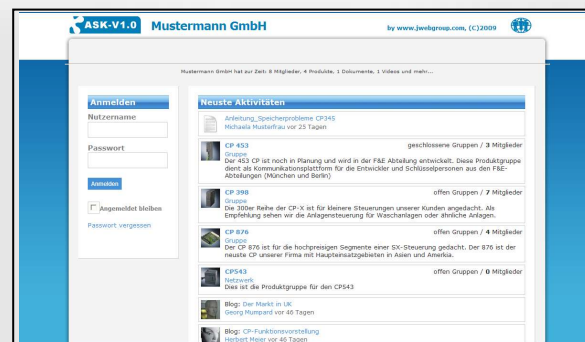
ASK-V1.0 Mustermann GmbH

by www.jwebgroup.com, (C)2009

Mustermann GmbH hat zur Zeit: 8 Mitglieder, 4 Produkte, 1 Dokumente, 1 Videos und mehr...

Anmelden

Nutzername

Passwort

Anmelden

Angemeldet bleiben

Passwort vergessen

Neuste Aktivitäten

Anleitung_Speicherprobleme CP345
Michaela Musterfrau vor 25 Tagen

CP 453
geschlossene Gruppen / 3 Mitglieder
Gruppe
Der 453 CP ist noch in Planung und wird in der F&E Abteilung entwickelt. Diese Produktgruppe dient als Kommunikationsplattform für die Entwickler und Schlüsselpersonen aus den F&E-Abteilungen (München und Berlin)

CP 398
offen Gruppen / 7 Mitglieder
Gruppe
Die 300er Reihe der CP-X ist für kleinere Steuerungen unserer Kunden angedacht. Als Empfehlung sehen wir die Anlagensteuerung für Waschanlagen oder ähnliche Anlagen.

CP 876
offen Gruppen / 4 Mitglieder
Gruppe
Der CP 876 ist für die hochpreisigen Segmente einer SX-Steuerung gedacht. Der 876 ist der neuste CP unserer Firma mit Haupteinsatzgebieten in Asien und Amerkia.

CP543
offen Gruppen / 0 Mitglieder
Netzwerk
Dies ist die Produktgruppe für den CP543

Blog: Der Markt in UK
Georg Mumpard vor 46 Tagen

Blog: CP-Funktionsvorstellung
Herbert Meier vor 46 Tagen